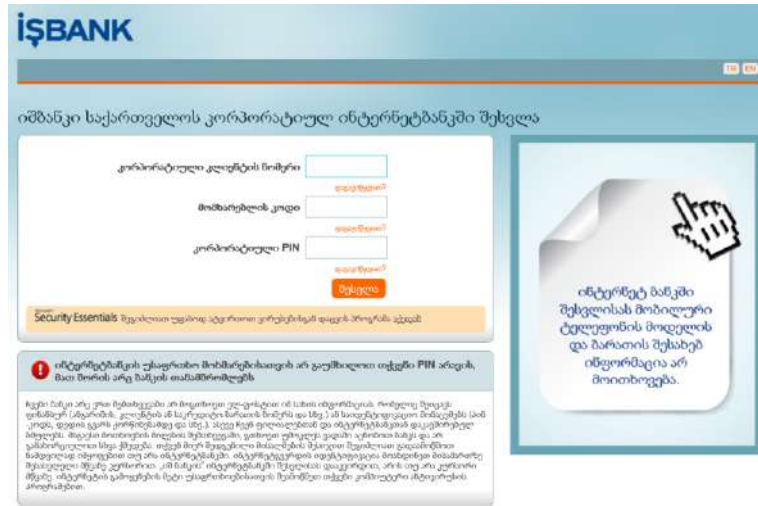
İŞBANK

TR EN

იშბანკი საქართველოს კორპორატიულ ინტერნეტბანკში შესვლა

კორპორატიული კლიენტის ნომერი

დაავიწყდა?

მომხმარებლის კოდი

დაავიწყდა?

კორპორატიული PIN

დაავიწყდა?

შესვლა

Security Essentials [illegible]

ინტერნეტბანკის უსაფრთხო მოხმარებისათვის არ გაუმხილოთ თქვენი PIN არავის, ბანკი მოხსნის არც ბანკის თანამშრომლებს

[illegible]

ინტერნეტ ბანკში შესვლისას მობილური ტელეფონის მოდელის და ბარათის შესახებ ინფორმაცია არ მოითხოვება.